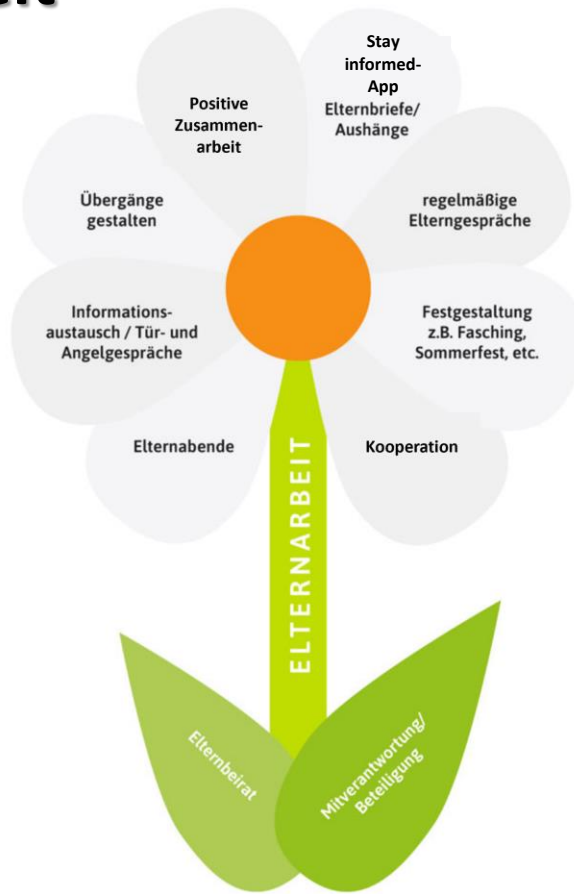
Stay informed-App
Elternbriefe/ Aushänge

Positive Zusammenarbeit

regelmäßige Elterngespräche

Übergänge gestalten

Informationsaustausch / Tür- und Angelgespräche

Festgestaltung z.B. Fasching, Sommerfest, etc.

Elternabende

Kooperation

ELTERNARBEIT

Elternbeirat

Mitverantwortung/ Beteiligung